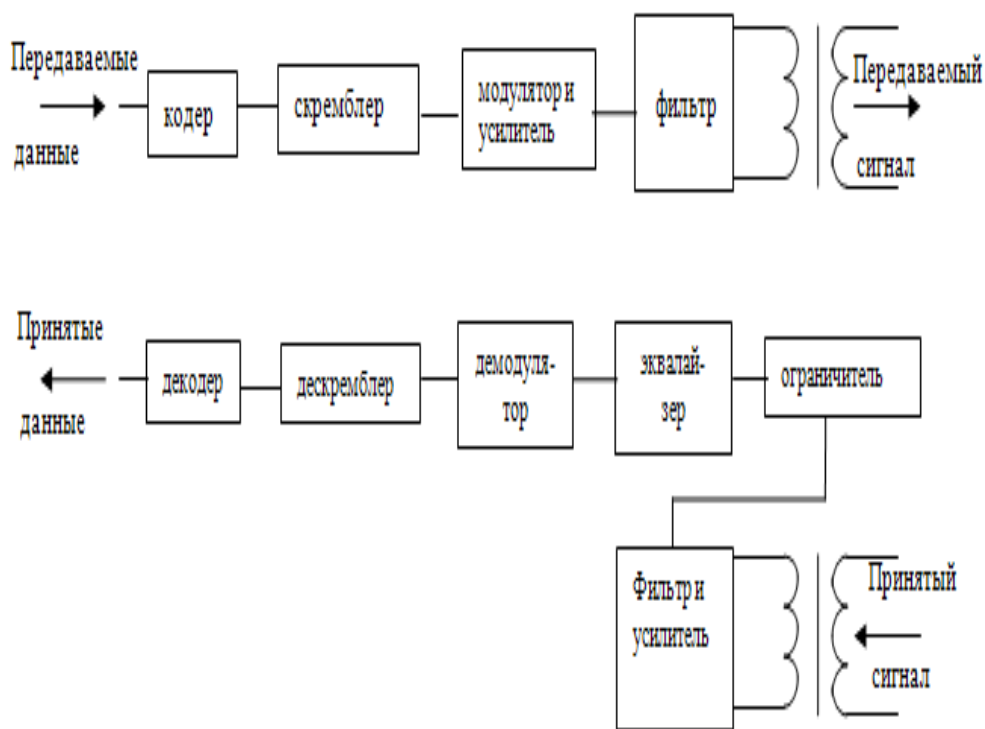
Передаваемые данные

кодер

скремблер

модулятор и усилитель

фильтр

Передаваемый сигнал

Принятые данные

декодер

дескремблер

демодулятор

эквалайзер

ограничитель

Фильтр и усилитель

Принятый сигнал